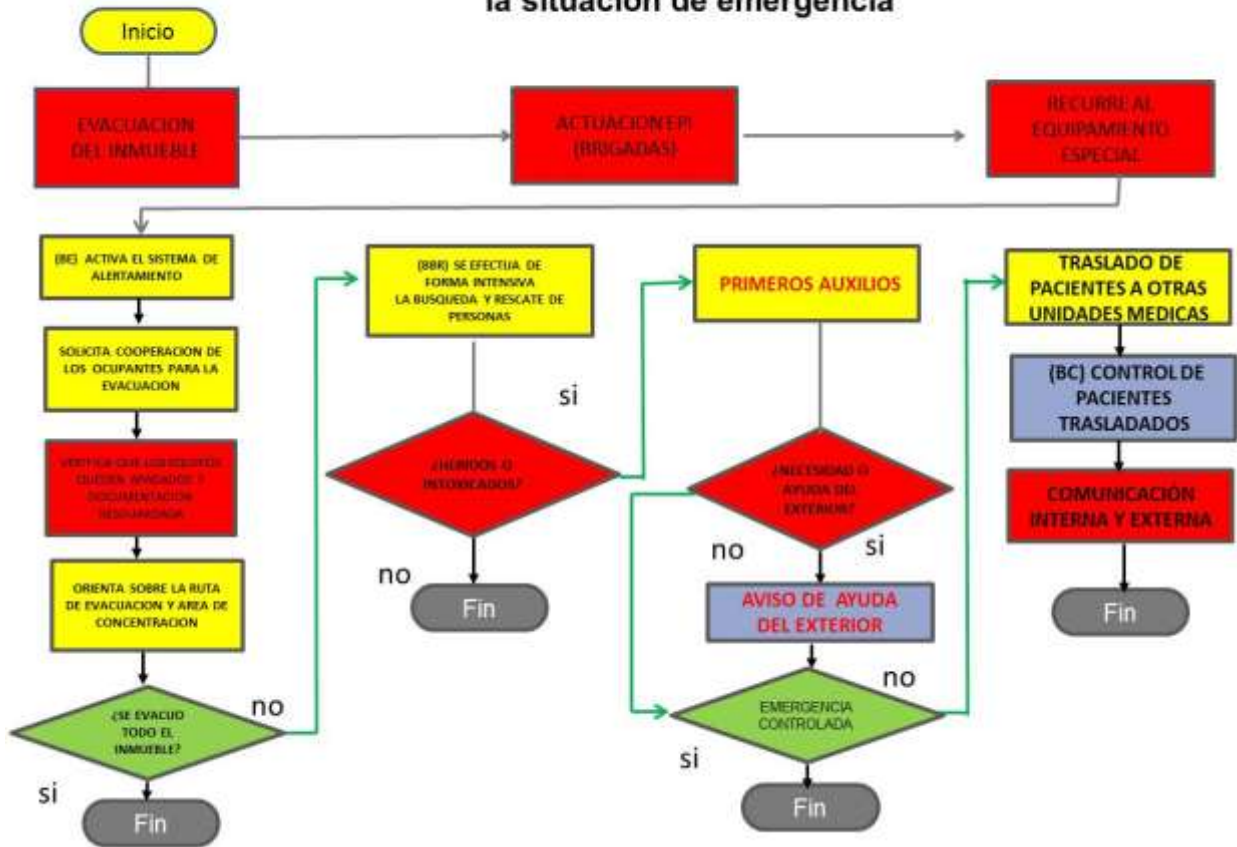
la situación de emergencia

Inicio

EVACUACION DEL INMUEBLE

ACTUACION EPI (BRIGADAS)

RECURRE AL EQUIPAMIENTO ESPECIAL

(BE) ACTIVA EL SISTEMA DE ALERTAMIENTO

SOLICITA COOPERACION DE LOS OCUPANTES PARA LA EVACUACION

VERIFICA QUE LOS EQUIPOS QUEDEN APAGADOS Y DOCUMENTACION RESGUARDADA

ORIENTA SOBRE LA RUTA DE EVACUACION Y AREA DE CONCENTRACION

¿SE EVACUO TODO EL INMUEBLE?

no

si

Fin

(BBR) SE EFECTUA DE FORMA INTENSIVA LA BUSQUEDA Y RESCATE DE PERSONAS

si

¿HERIDOS O INTOXICADOS?

no

Fin

PRIMEROS AUXILIOS

¿NECESIDAD O AYUDA DEL EXTERIOR?

no

si

AVISO DE AYUDA DEL EXTERIOR

EMERGENCIA CONTROLADA

no

si

Fin

TRASLADO DE PACIENTES A OTRAS UNIDADES MEDICAS

(BC) CONTROL DE PACIENTES TRASLADADOS

COMUNICACIÓN INTERNA Y EXTERNA

Fin